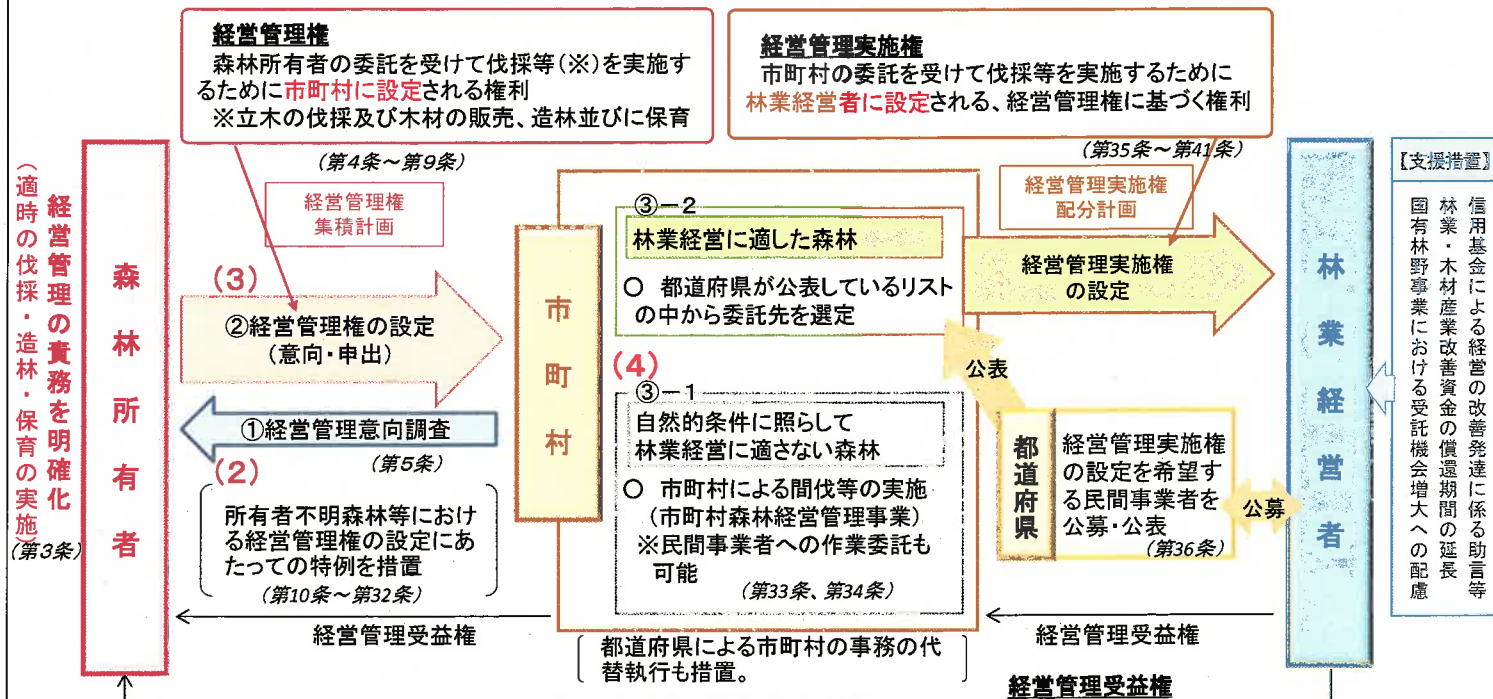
経営管理権
森林所有者の委託を受けて伐採等(※)を実施するために市町村に設定される権利
※立木の伐採及び木材の販売、造林並びに保育

経営管理実施権
市町村の委託を受けて伐採等を実施するために林業経営者に設定される、経営管理権に基づく権利

(第4条~第9条)

(第35条~第41条)

経営管理の責務を明確化
(適時の伐採・造林・保育の実施)
(第3条)

森林所有者

経営管理権集積計画

(3)
②経営管理権の設定
(意向・申出)

①経営管理意向調査
(第5条)

(2)
所有者不明森林等における経営管理権の設定にあたっての特例を措置
(第10条~第32条)

市町村

③−2
林業経営に適した森林
○ 都道府県が公表しているリストの中から委託先を選定

(4)
③−1
自然的条件に照らして林業経営に適さない森林
○ 市町村による間伐等の実施
(市町村森林経営管理事業)
※民間事業者への作業委託も可能
(第33条、第34条)

経営管理実施権配分計画

経営管理実施権の設定

公表

都道府県

経営管理実施権の設定を希望する民間事業者を公募・公表
(第36条)

公募

林業経営者

【支援措置】
信用基金による経営の改善発達に係る助言等
林業・木材産業改善資金の償還期間の延長
国有林野事業における受託機会増大への配慮

経営管理受益権

都道府県による市町村の事務の代替執行も措置。

経営管理受益権

経営管理受益権